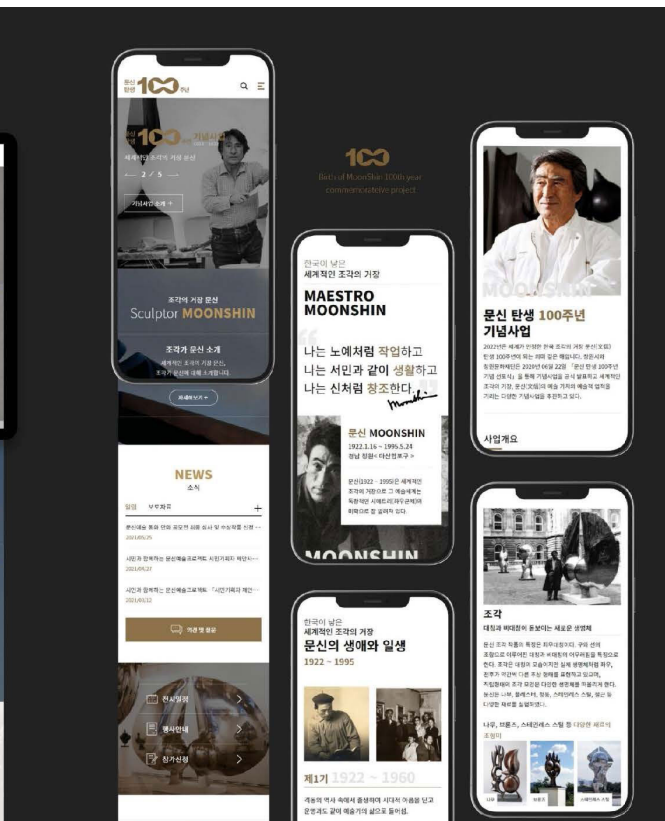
문신 탄생 100주년

조각의 거장 문신
Sculptor MOONSHIN

조각가 문신 소개

자세히보기 +

NEWS
소식

알림 보도자료 +

자주 묻는 질문

전시일정
행사안내
참가신청

100
Birth of MoonShin 100th year commemorative project

한국이 낳은
세계적인 조각의 거장
MAESTRO
MOONSHIN

나는 노예처럼 작업하고
나는 서민과 같이 생활하고
나는 신처럼 창조한다.

문신 MOONSHIN
1922.1.16 ~ 1995.5.24
경남 창원(＜마산회원구＞

MOONSHIN

문신 탄생 100주년
기념사업

사업개요

한국이 낳은
세계적인 조각의 거장
문신의 생애와 일생
1922 ~ 1995

제1기 1922 ~ 1960

조각
대칭과 비대칭이 돋보이는 새로운 생명체

나무, 브론즈, 스테인레스 스틸 등 다양한 재료의 조형미